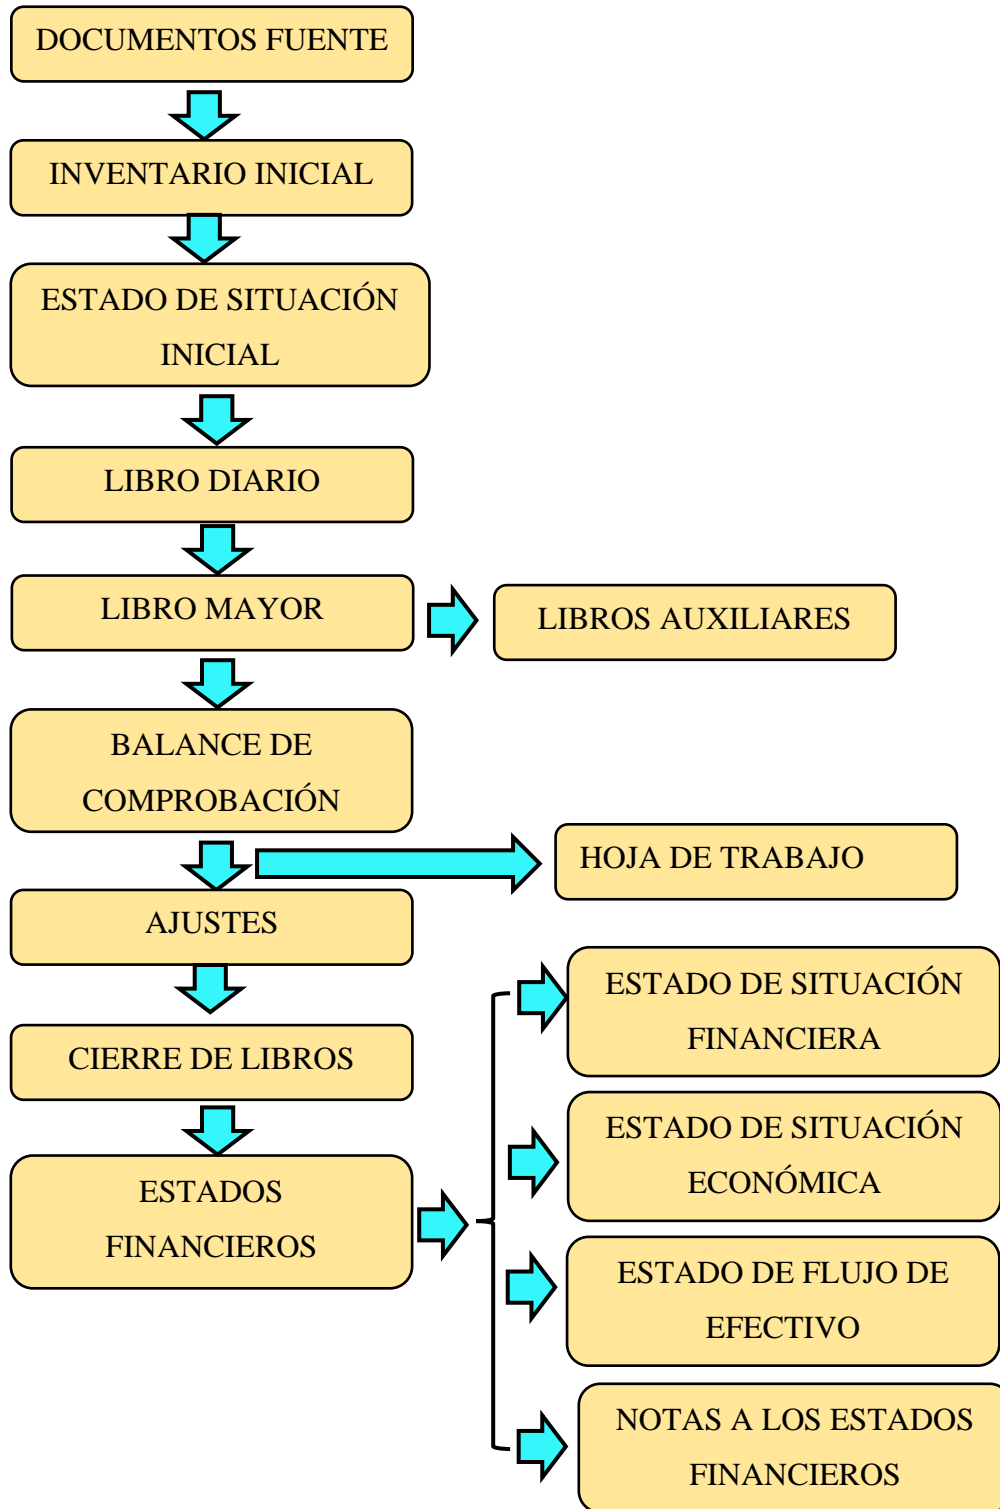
DOCUMENTOS FUENTE

INVENTARIO INICIAL

ESTADO DE SITUACIÓN INICIAL

LIBRO DIARIO

LIBRO MAYOR

LIBROS AUXILIARES

BALANCE DE COMPROBACIÓN

HOJA DE TRABAJO

AJUSTES

CIERRE DE LIBROS

ESTADOS FINANCIEROS

ESTADO DE SITUACIÓN FINANCIERA

ESTADO DE SITUACIÓN ECONÓMICA

ESTADO DE FLUJO DE EFECTIVO

NOTAS A LOS ESTADOS FINANCIEROS